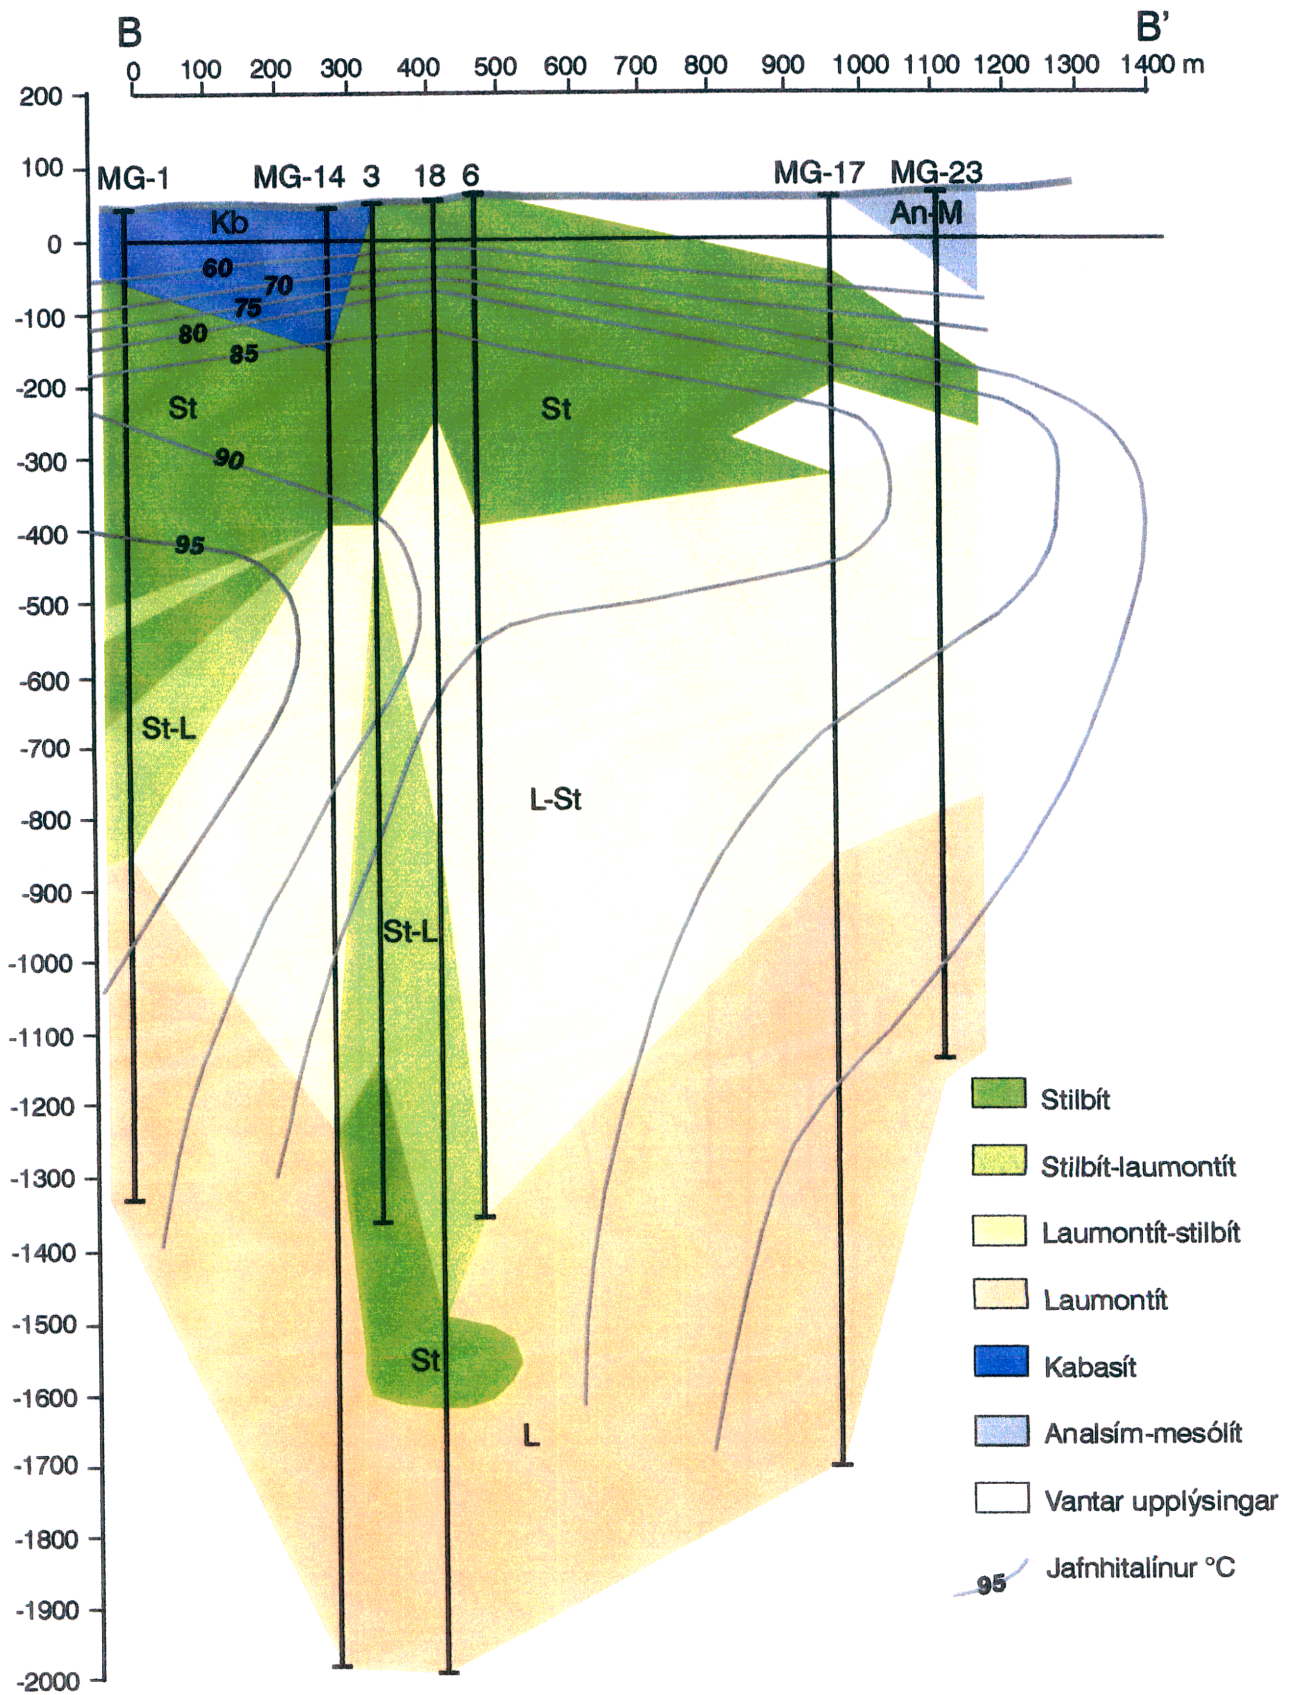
B

B'

0 100 200 300 400 500 600 700 800 900 1000 1100 1200 1300 1400 m

200
100
0
-100
-200
-300
-400
-500
-600
-700
-800
-900
-1000
-1100
-1200
-1300
-1400
-1500
-1600
-1700
-1800
-1900
-2000

MG-1 MG-14 3 18 6 MG-17 MG-23

Kb

An-M

60
70
75
80
85
90
95

St

St

St-L

L-St

St-L

St

L

Stilbít

Stilbít-laumontít

Laumontít-stilbít

Laumontít

Kabasít

Analsím-mesólít

Vantar upplýsingar

95 Jafnhitalínur °C